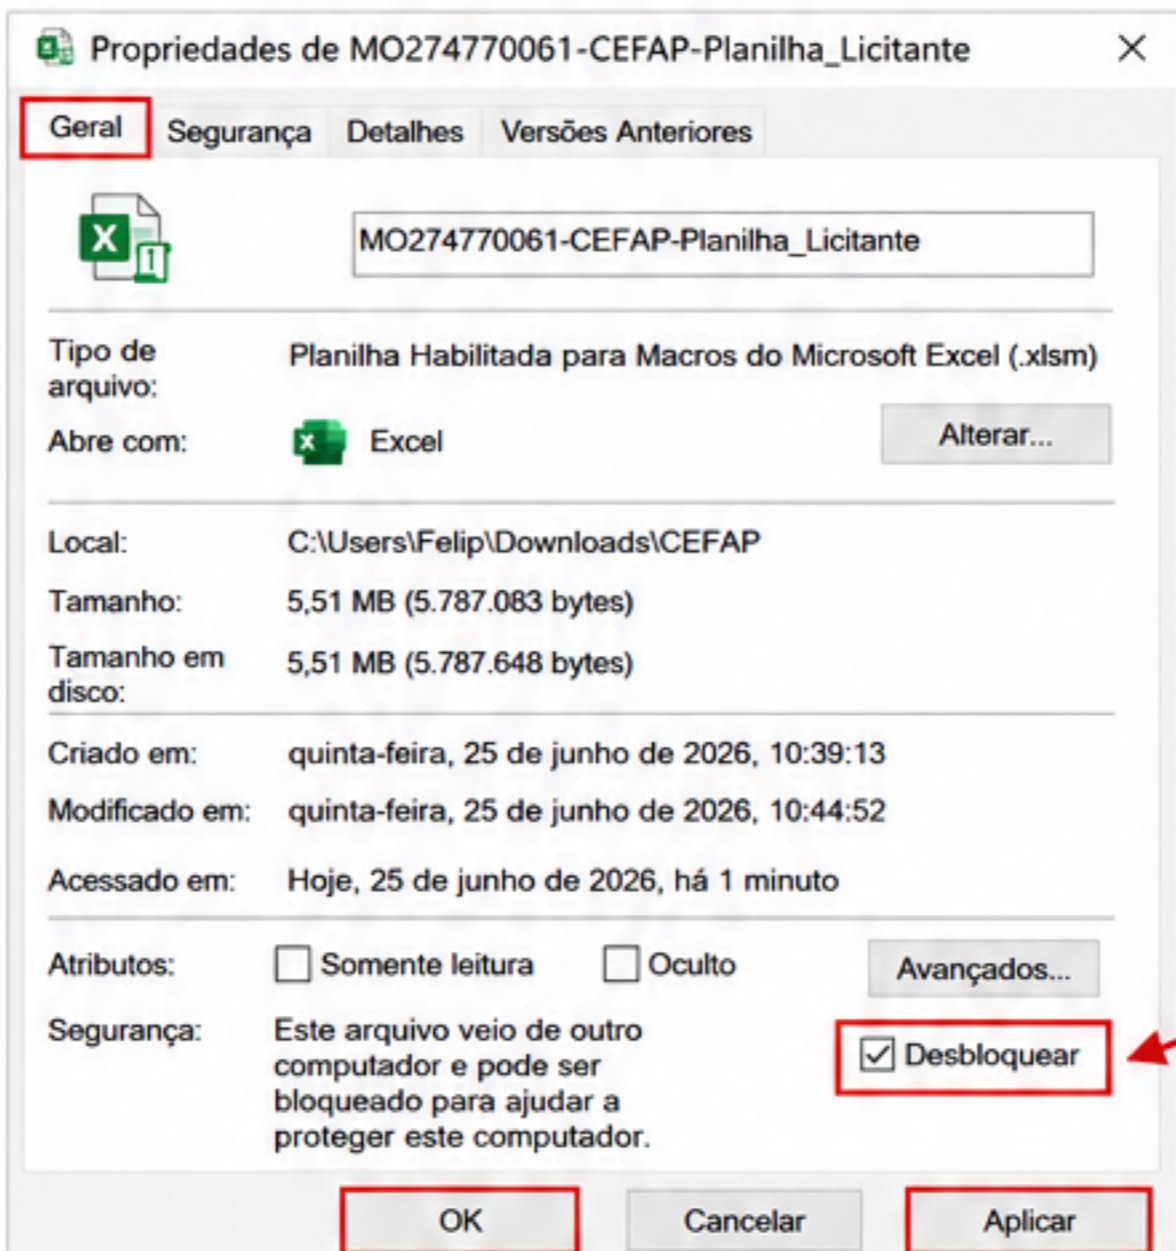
Propriedades de MO274770061-CEFAP-Planilha_Licitante ×

Geral | Segurança | Detalhes | Versões Anteriores

MO274770061-CEFAP-Planilha_Licitante

Tipo de arquivo: Planilha Habilitada para Macros do Microsoft Excel (.xlsm)

Abre com: Excel Alterar...

Local: C:\Users\Felip\Downloads\CEFAP

Tamanho: 5,51 MB (5.787.083 bytes)

Tamanho em disco: 5,51 MB (5.787.648 bytes)

Criado em: quinta-feira, 25 de junho de 2026, 10:39:13

Modificado em: quinta-feira, 25 de junho de 2026, 10:44:52

Acessado em: Hoje, 25 de junho de 2026, há 1 minuto

Atributos: Somente leitura Oculto Avançados...

Segurança: Este arquivo veio de outro computador e pode ser bloqueado para ajudar a proteger este computador. Desbloquear

OK Cancelar Aplicar